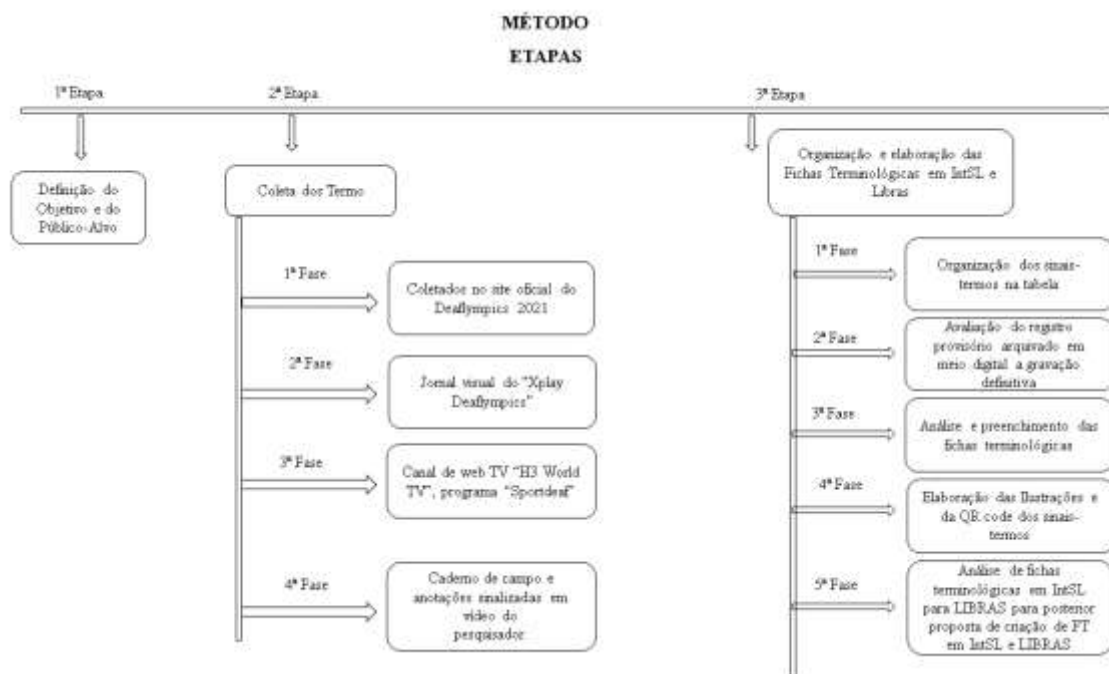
MÉTODO

ETAPAS

1ª Etapa

2ª Etapa

3ª Etapa

Definição do Objetivo e do Público-Alvo

Coleta dos Termo

1ª Fase

Coletados no site oficial do Deaflympics 2021

2ª Fase

Jornal visual do "Xplay Deaflympics"

3ª Fase

Canal de web TV "H3 World TV", programa "Sportdeaf"

4ª Fase

Caderno de campo e anotações sinalizadas em vídeo do pesquisador

Organização e elaboração das Fichas Terminológicas em IntSL e Libras

1ª Fase

Organização dos sinais-termos na tabela

2ª Fase

Avaliação do registro provisório arquivado em meio digital a gravação definitiva

3ª Fase

Análise e preenchimento das fichas terminológicas

4ª Fase

Elaboração das Ilustrações e da QR code dos sinais-termos

5ª Fase

Análise de fichas terminológicas em IntSL para LIBRAS para posterior proposta de criação de FT em IntSL e LIBRAS